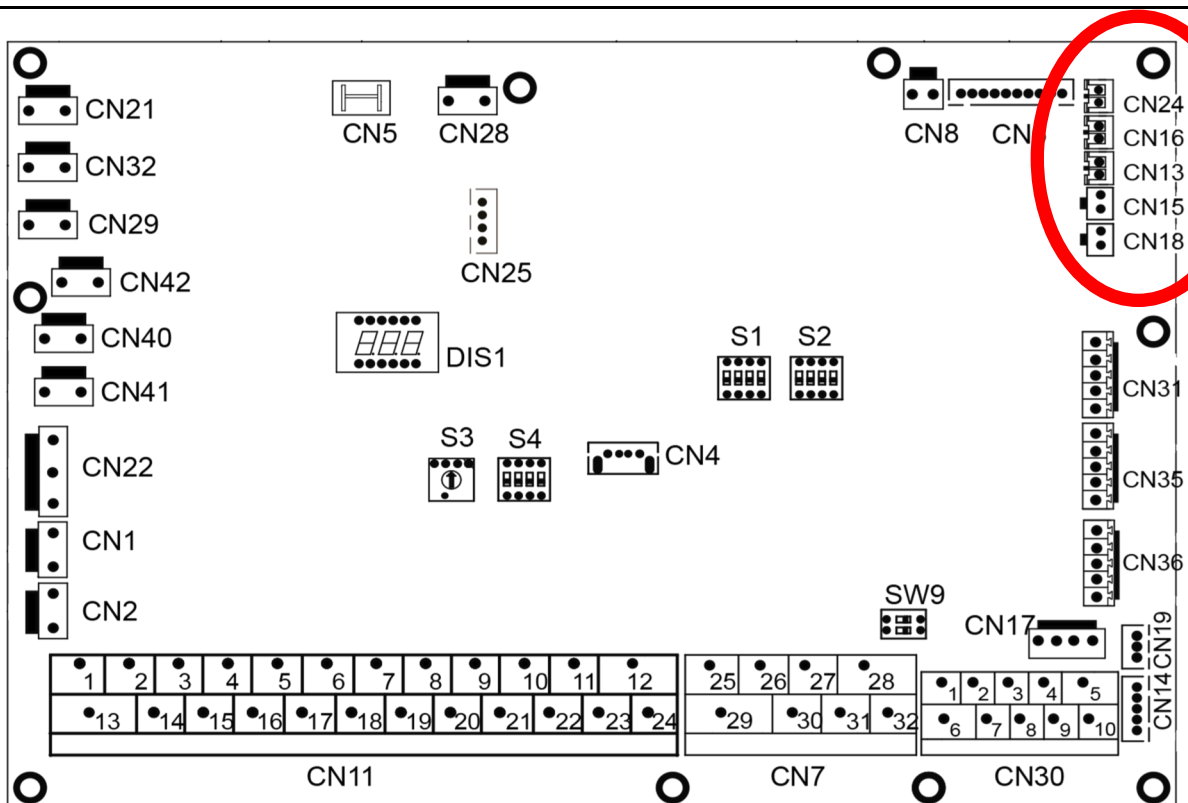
CN21
CN32
CN29
CN42
CN40
CN41
CN22
CN1
CN2
CN5
CN28
CN25
DIS1
S3
S4
CN4
S1
S2
CN8
CN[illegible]
CN24
CN16
CN13
CN15
CN18
CN31
CN35
CN36
SW9
CN17
CN19
CN14

| 1 | 2 | 3 | 4 | 5 | 6 | 7 | 8 | 9 | 10 | 11 | 12 |
|---|---|---|---|---|---|---|---|---|---|---|---|
| 13 | 14 | 15 | 16 | 17 | 18 | 19 | 20 | 21 | 22 | 23 | 24 |

CN11

| 25 | 26 | 27 | 28 |
|---|---|---|---|
| 29 | 30 | 31 | 32 |

CN7

| 1 | 2 | 3 | 4 | 5 |
|---|---|---|---|---|
| 6 | 7 | 8 | 9 | 10 |

CN30